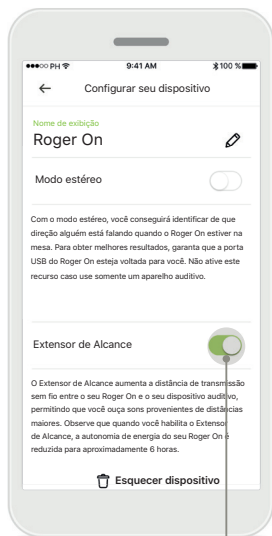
●●●○○ PH
9:41 AM
100 %

←
Configurar seu dispositivo

Nome de exibição
Roger On

Modo estéreo

Com o modo estéreo, você conseguirá identificar de que direção alguém está falando quando o Roger On estiver na mesa. Para obter melhores resultados, garanta que a porta USB do Roger On esteja voltada para você. Não ative este recurso caso use somente um aparelho auditivo.

Extensor de Alcance

O Extensor de Alcance aumenta a distância de transmissão sem fio entre o seu Roger On e o seu dispositivo auditivo, permitindo que você ouça sons provenientes de distâncias maiores. Observe que quando você habilita o Extensor de Alcance, a autonomia de energia do seu Roger On é reduzida para aproximadamente 6 horas.

Esquecer dispositivo